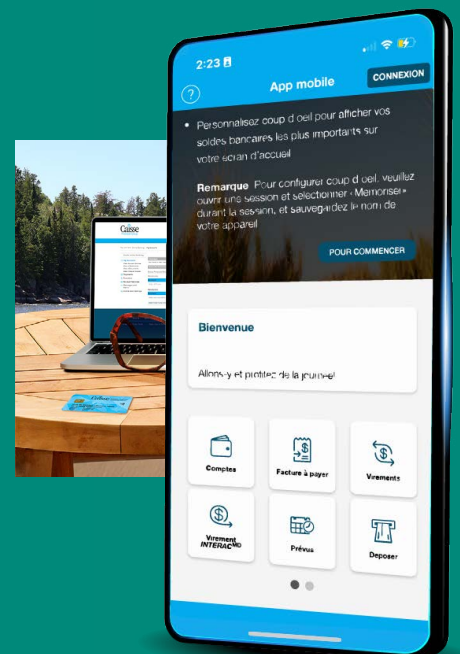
2:23

App mobile

CONNEXION

?

• Personnalisez coup d'oeil pour afficher vos soldes bancaires les plus importants sur votre écran d'accueil

Remarque Pour configurer coup d'oeil, veuillez ouvrir une session et sélectionner « Mémoriser » durant la session, et sauvegardez le nom de votre appareil

POUR COMMENCER

Bienvenue

Allons-y et profitez de la journée!

Comptes

Facture à payer

Virements

Virement INTERAC$^{MD}$

Prévus

Déposer

Caisse